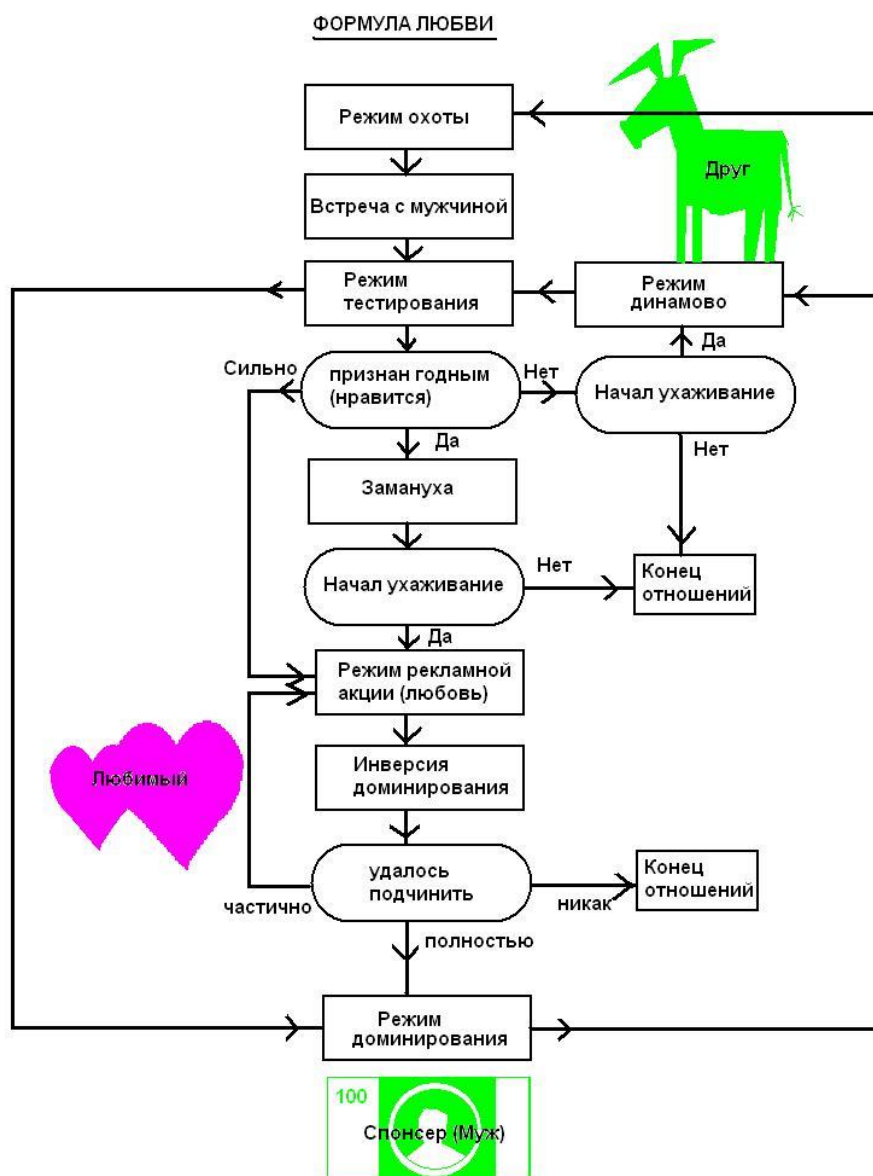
ФОРМУЛА ЛЮБВИ

Режим охоты

Друг

Встреча с мужчиной

Режим тестирования

Режим динамово

Да

Сильно

признан годным (нравится)

Нет

Начал ухаживание

Да

Нет

Замануха

Начал ухаживание

Нет

Конец отношений

Да

Режим рекламной акции (любовь)

Любимый

Инверсия доминирования

удалось подчинить

Конец отношений

частично

никак

полностью

Режим доминирования

100

Спонсер (Муж)